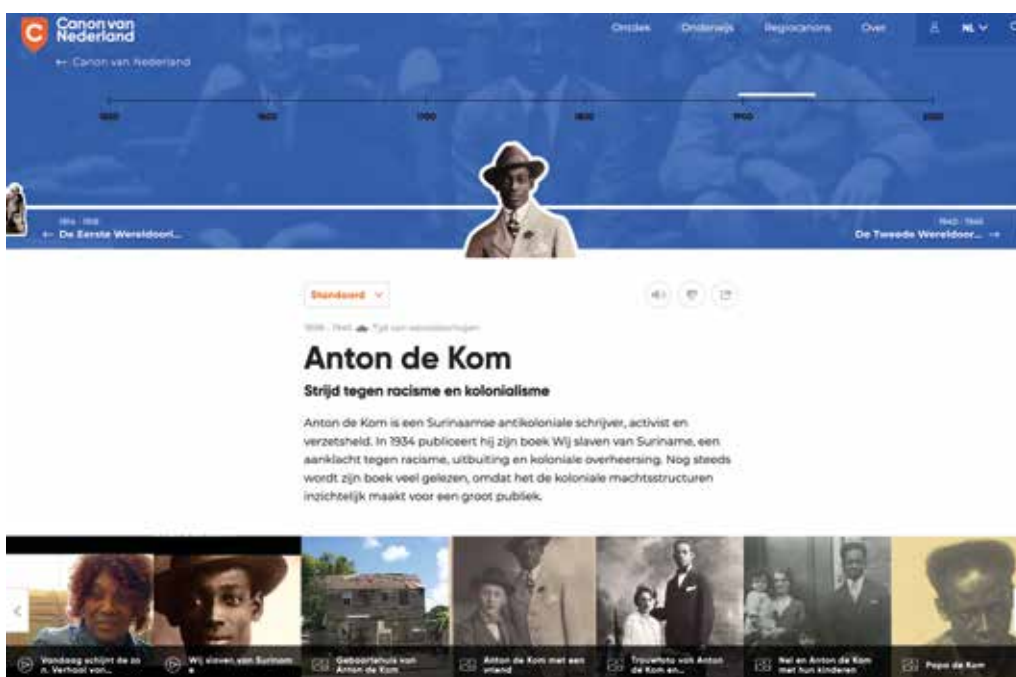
Canon van Nederland

Ontdek Onderwijs Regiocanons Over NL

← Canon van Nederland

1500 1600 1700 1800 1900 2000

1914 - 1918
← De Eerste Wereldoorl...

1940 - 1945
De Tweede Wereldoor... →

Standaard

1898 - 1945 Tijd van wereldoorlogen

Anton de Kom

Strijd tegen racisme en kolonialisme

Anton de Kom is een Surinaamse antikoloniale schrijver, activist en verzetsheld. In 1934 publiceert hij zijn boek Wij slaven van Suriname, een aanklacht tegen racisme, uitbuiting en koloniale overheersing. Nog steeds wordt zijn boek veel gelezen, omdat het de koloniale machtsstructuren inzichtelijk maakt voor een groot publiek.

Vandaag schijnt de zo n. Verhaal van...

Wij slaven van Surinam e

Geboortehuis van Anton de Kom

Anton de Kom met een vriend

Trouwfoto van Anton de Kom en...

Nel en Anton de Kom met hun kinderen

Papa de Kom